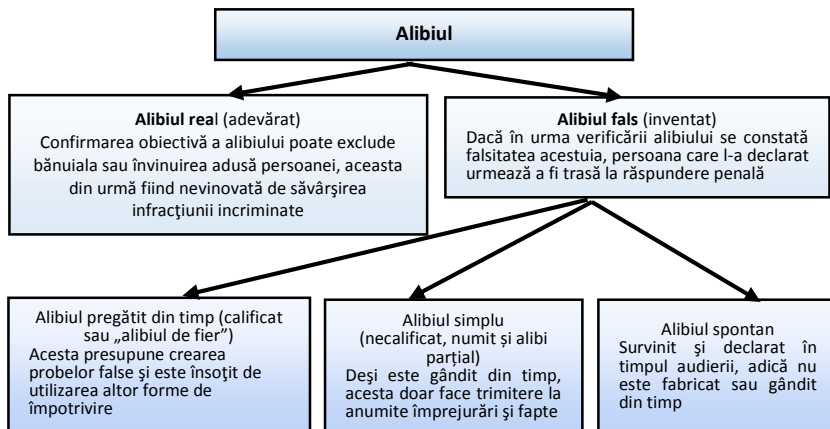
Alibiul

Alibiul real (adevărat)
Confirmarea obiectivă a alibiului poate exclude bănuiala sau învinuirea adusă persoanei, aceasta din urmă fiind nevinovată de săvârşirea infracţiunii incriminate

Alibiul fals (inventat)
Dacă în urma verificării alibiului se constată falsitatea acestuia, persoana care l-a declarat urmează a fi trasă la răspundere penală

Alibiul pregătit din timp (calificat sau „alibiul de fier")
Acesta presupune crearea probelor false şi este însoţit de utilizarea altor forme de împotrivire

Alibiul simplu (necalificat, numit şi alibi parţial)
Deşi este gândit din timp, acesta doar face trimitere la anumite împrejurări şi fapte

Alibiul spontan
Survinit şi declarat în timpul audierii, adică nu este fabricat sau gândit din timp